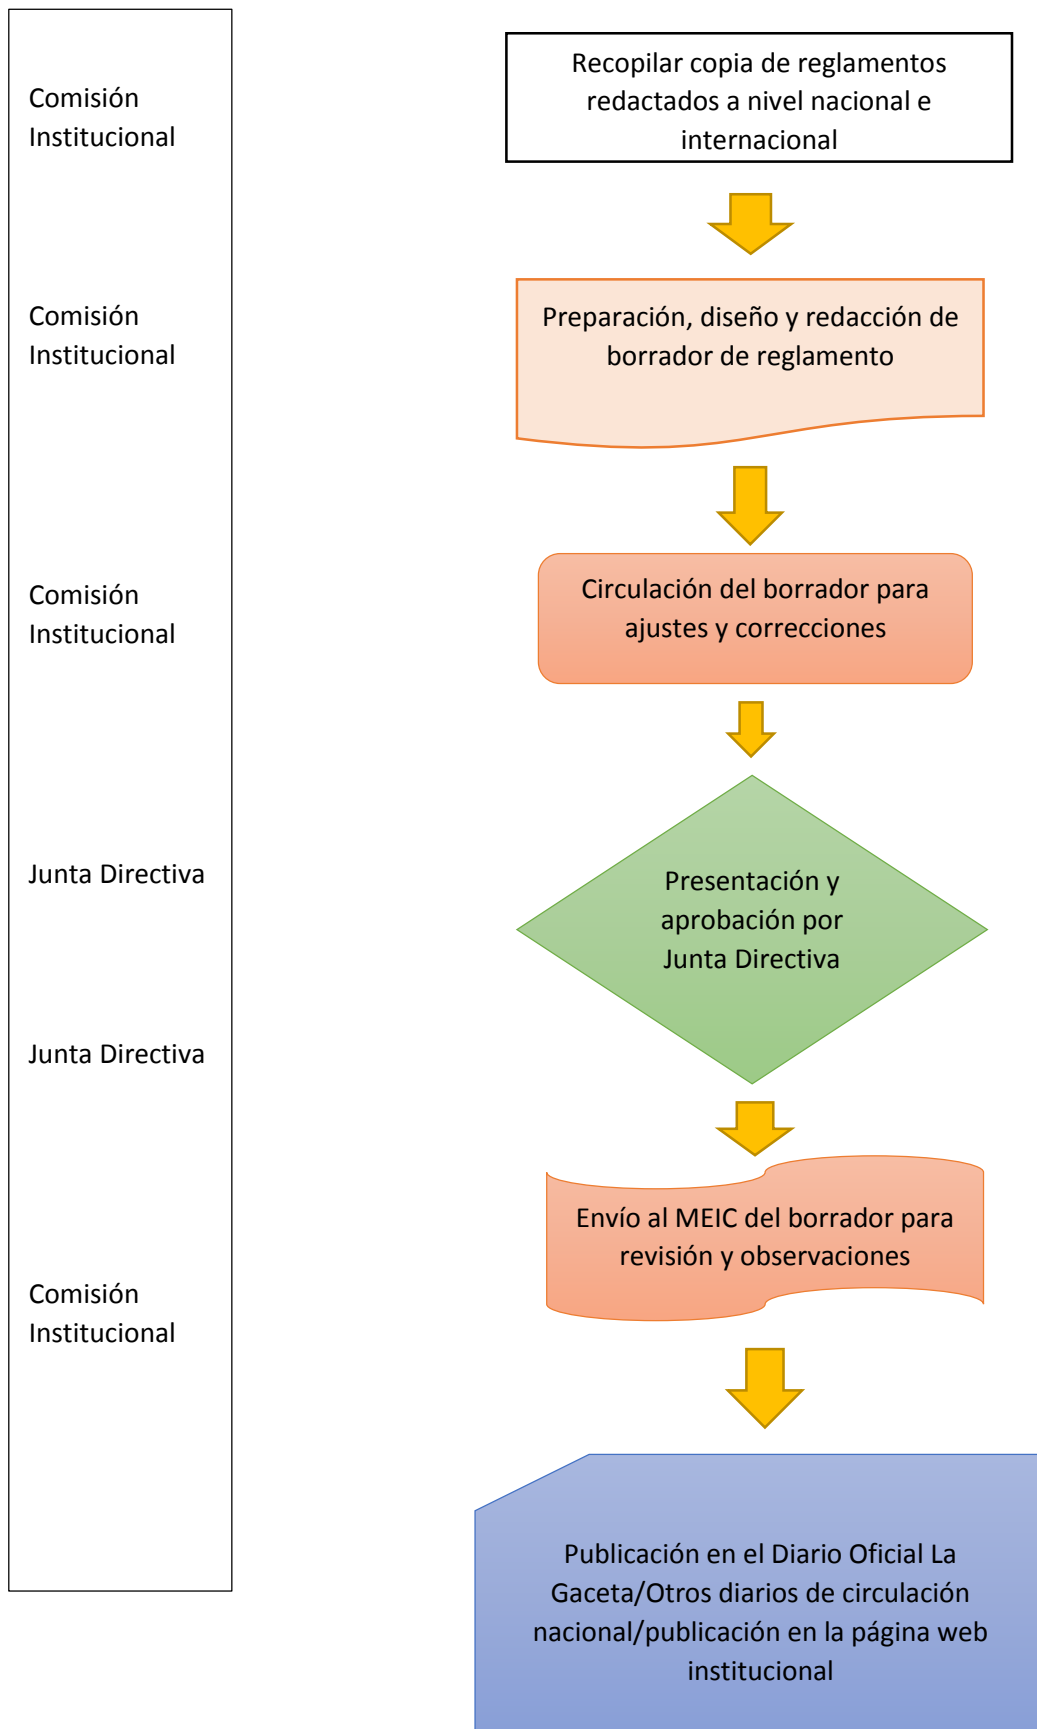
Comisión Institucional

Recopilar copia de reglamentos redactados a nivel nacional e internacional

Comisión Institucional

Preparación, diseño y redacción de borrador de reglamento

Comisión Institucional

Circulación del borrador para ajustes y correcciones

Junta Directiva

Presentación y aprobación por Junta Directiva

Junta Directiva

Envío al MEIC del borrador para revisión y observaciones

Comisión Institucional

Publicación en el Diario Oficial La Gaceta/Otros diarios de circulación nacional/publicación en la página web institucional